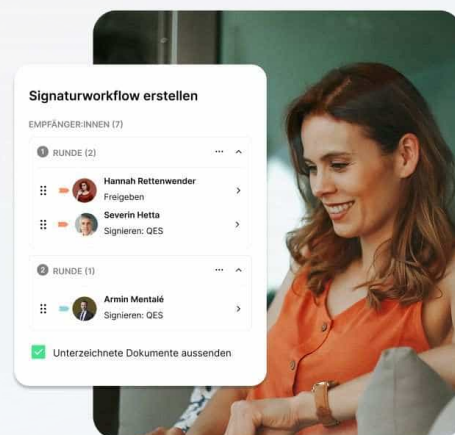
Signaturworkflow erstellen

EMPFÄNGER:INNEN (7)

1 RUNDE (2) ··· ^

Hannah Rettenwender
Freigeben

Severin Hetta
Signieren: QES

2 RUNDE (1) ··· ^

Armin Mentalé
Signieren: QES

Unterzeichnete Dokumente aussenden